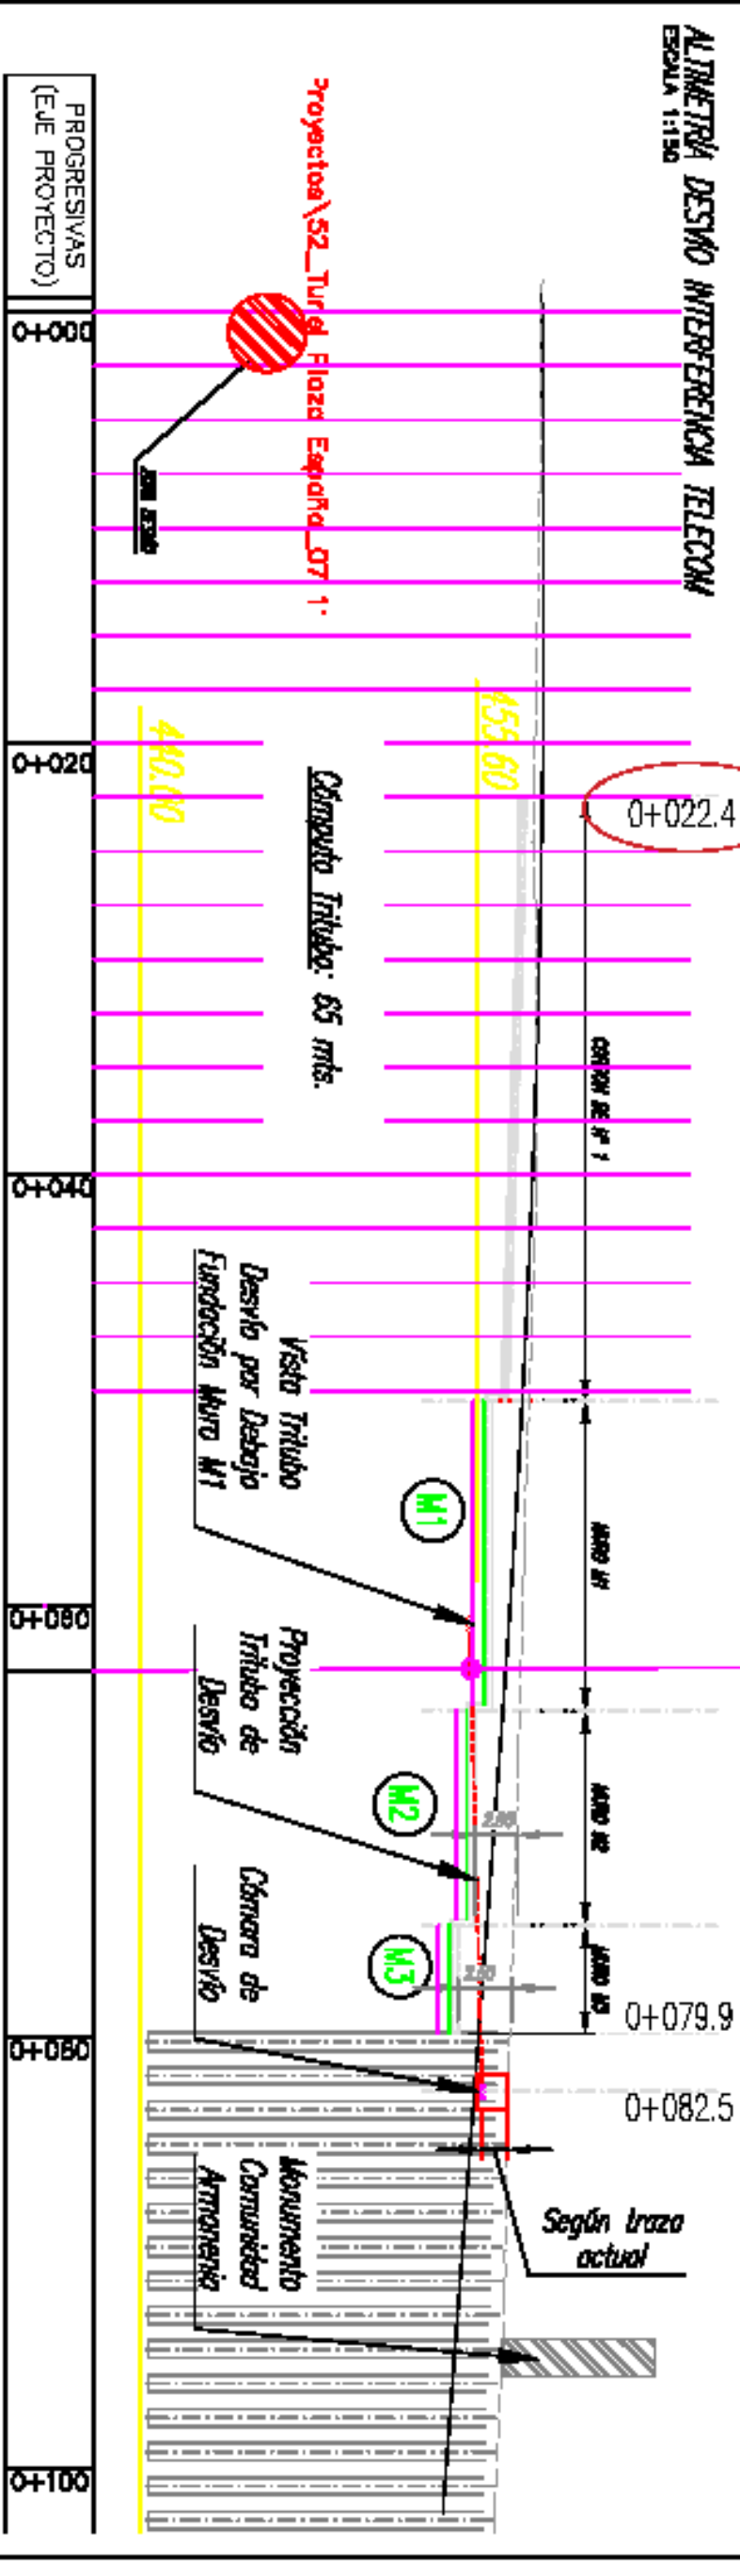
ALTIMETRÍA DESVÍO INTERFERENCIA TELECOM
ESCALA 1:150

Proyectos\52_Turel Plaza España_07 1·

PROGRESIVAS (EJE PROYECTO)

0+000
0+020
0+040
0+060
0+080
0+100

440.00
455.60

Cómputo Tritubo: 65 mts.

0+022.4
CORRIDA DE Nº 1
MURO M1
MURO M2
MURO M3

Vista Tritubo Desvío por Debajo Fundación Muro M1

Proyección Tritubo de Desvío

Cámara de Desvío

Monumento Comunidad Armenia

M1
M2
M3

2.90
2.90

0+079.9
0+082.5

Según traza actual